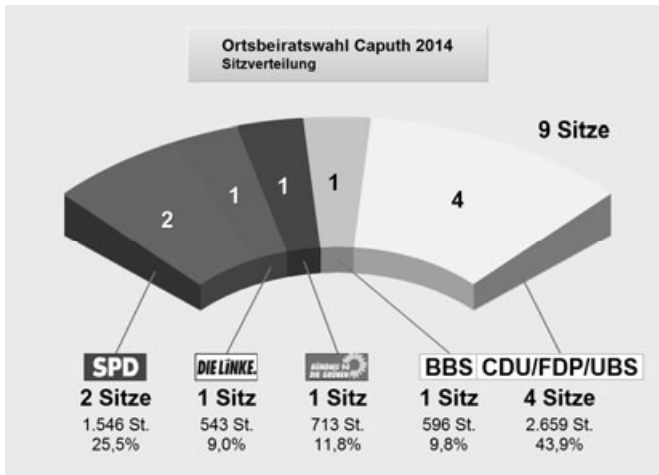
Ortsbeiratswahl Caputh 2014
Sitzverteilung

9 Sitze

2 1 1 1 4

SPD
2 Sitze
1.546 St.
25,5%

DIE LINKE.
1 Sitz
543 St.
9,0%

BÜNDNIS 90 DIE GRÜNEN
1 Sitz
713 St.
11,8%

BBS
1 Sitz
596 St.
9,8%

CDU/FDP/UBS
4 Sitze
2.659 St.
43,9%